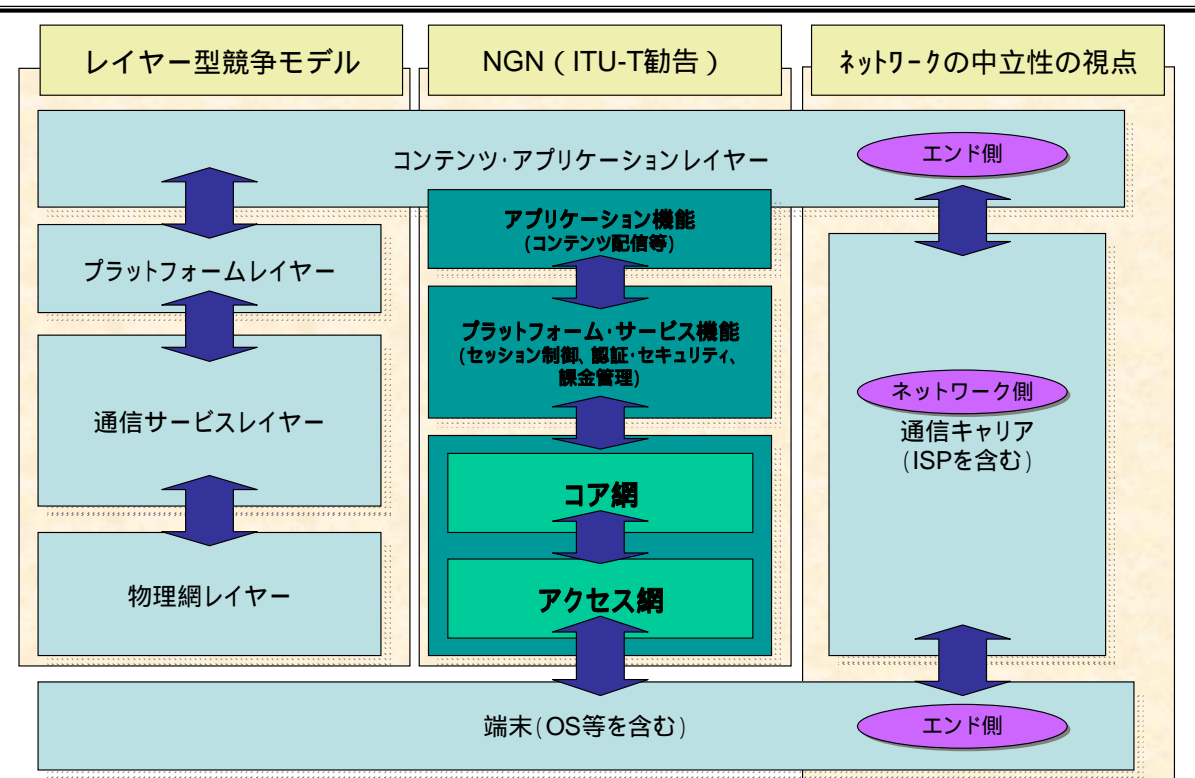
レイヤー型競争モデル

NGN（ITU-T勧告）

ﾈｯﾄﾜｰｸの中立性の視点

コンテンツ･アプリケーションレイヤー

エンド側

アプリケーション機能
（コンテンツ配信等）

プラットフォームレイヤー

プラットフォーム･サービス機能
（セッション制御、認証･セキュリティ、課金管理）

通信サービスレイヤー

ネットワーク側

通信キャリア
（ISPを含む）

コア網

アクセス網

物理網レイヤー

端末（OS等を含む）

エンド側